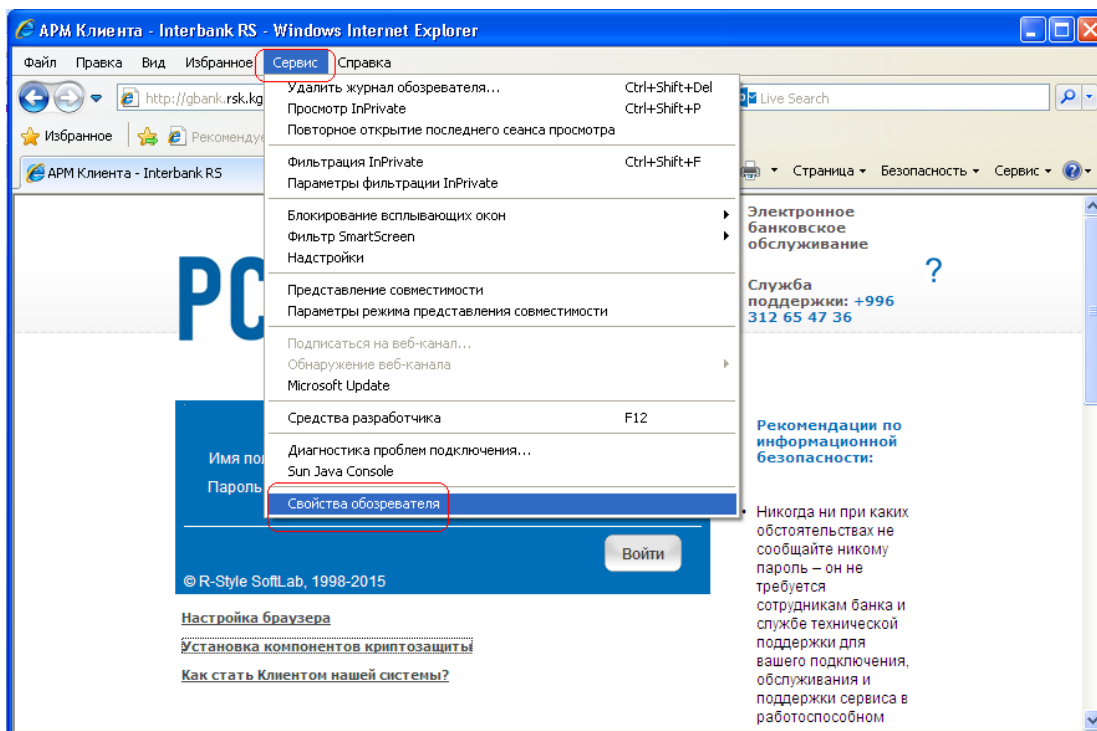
АРМ Клиента - Interbank RS - Windows Internet Explorer

Файл Правка Вид Избранное Сервис Справка

http://gbank.rsk.kg

Live Search

Избранное Рекоменду

АРМ Клиента - Interbank RS

Страница ▾ Безопасность ▾ Сервис ▾

Удалить журнал обозревателя... Ctrl+Shift+Del
Просмотр InPrivate Ctrl+Shift+P
Повторное открытие последнего сеанса просмотра

Фильтрация InPrivate Ctrl+Shift+F
Параметры фильтрации InPrivate

Блокирование всплывающих окон
Фильтр SmartScreen
Надстройки

Представление совместимости
Параметры режима представления совместимости

Подписаться на веб-канал...
Обнаружение веб-канала
Microsoft Update

Средства разработчика F12

Диагностика проблем подключения...
Sun Java Console

Свойства обозревателя

РС

Электронное банковское обслуживание

?

Служба поддержки: +996 312 65 47 36

Имя пол
Пароль

Войти

© R-Style SoftLab, 1998-2015

Настройка браузера

Установка компонентов криптозащиты

Как стать Клиентом нашей системы?

Рекомендации по информационной безопасности:

• Никогда ни при каких обстоятельствах не сообщайте никому пароль – он не требуется сотрудникам банка и службе технической поддержки для вашего подключения, обслуживания и поддержки сервиса в работоспособном